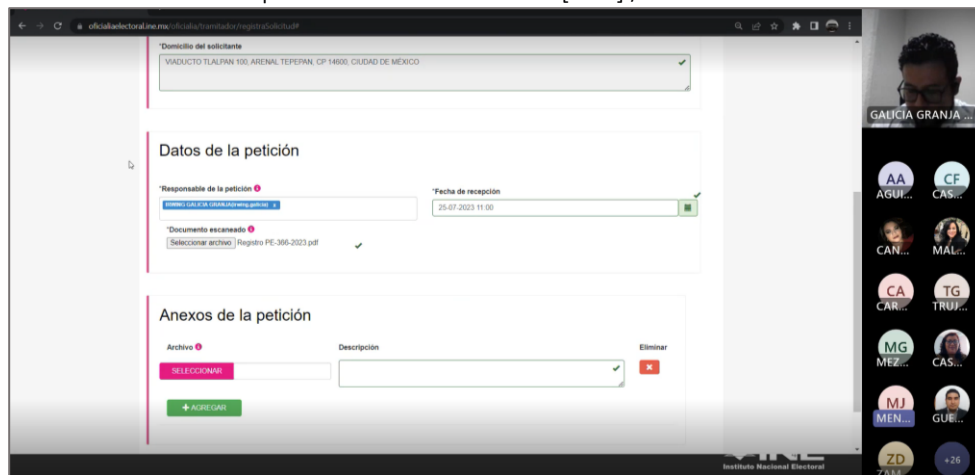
oficialiaelectoral.ine.mx/oficialia/tramitador/registraSolicitud#

*Domicilio del solicitante

VIADUCTO TLALPAN 100, ARENAL TEPEPAN, CP 14600, CIUDAD DE MÉXICO

Datos de la petición

*Responsable de la petición

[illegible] GALICIA GRANJA([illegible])

*Fecha de recepción

25-07-2023 11:00

*Documento escaneado

Seleccionar archivo Registro PE-366-2023.pdf

Anexos de la petición

Archivo

Descripción

Eliminar

SELECCIONAR

+ AGREGAR

Instituto Nacional Electoral

GALICIA GRANJA ...

AA AGUI...

CF CAS...

CAN...

MAL...

CA CAR...

TG TRUJ...

MG MEZ...

CAS...

MJ MEN...

GUE...

ZD

+26